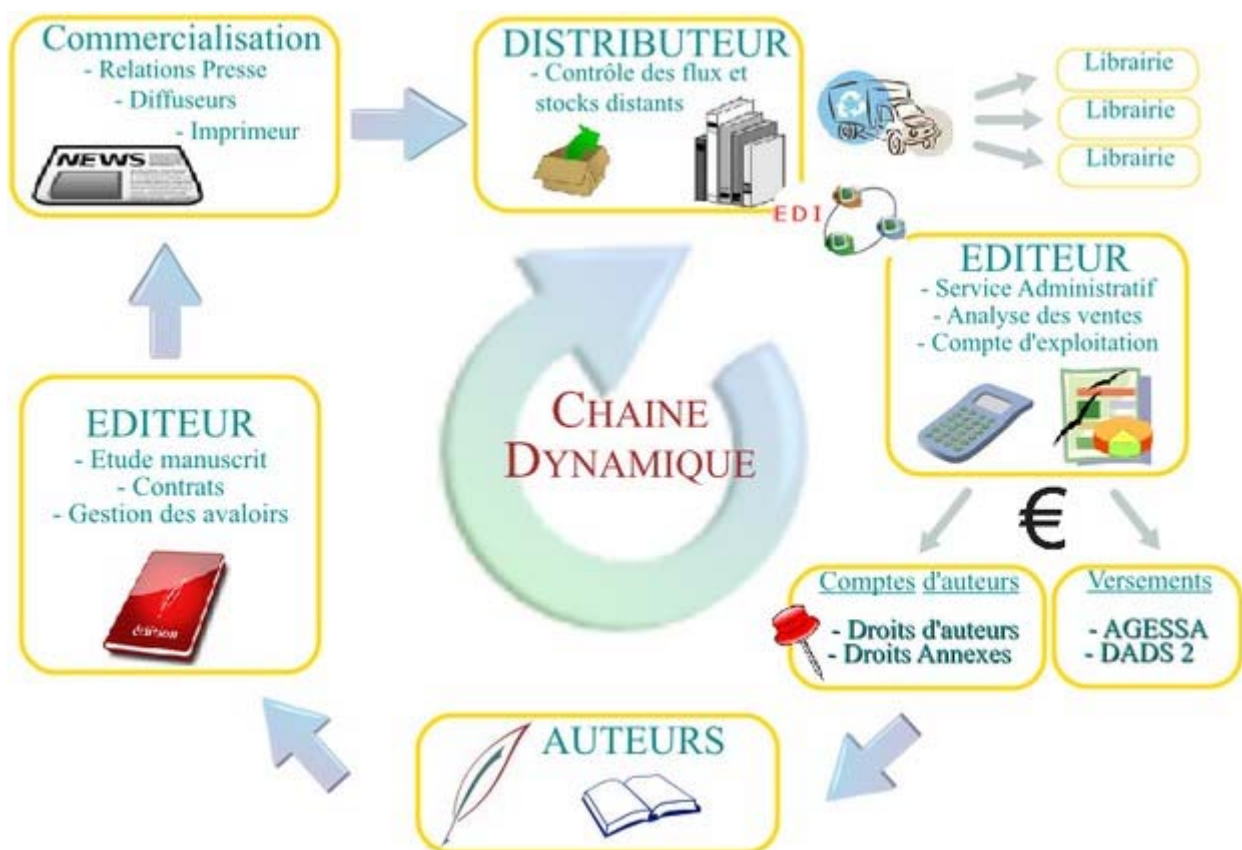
Commercialisation
- Relations Presse
- Diffuseurs
- Imprimeur

NEWS

DISTRIBUTEUR
- Contrôle des flux et stocks distants

Librairie
Librairie
Librairie

EDI

EDITEUR
- Service Administratif
- Analyse des ventes
- Compte d'exploitation

CHAINE DYNAMIQUE

EDITEUR
- Etude manuscrit
- Contrats
- Gestion des avaloirs

édition

€

Comptes d'auteurs
- Droits d'auteurs
- Droits Annexes

Versements
- AGESSA
- DADS 2

AUTEURS